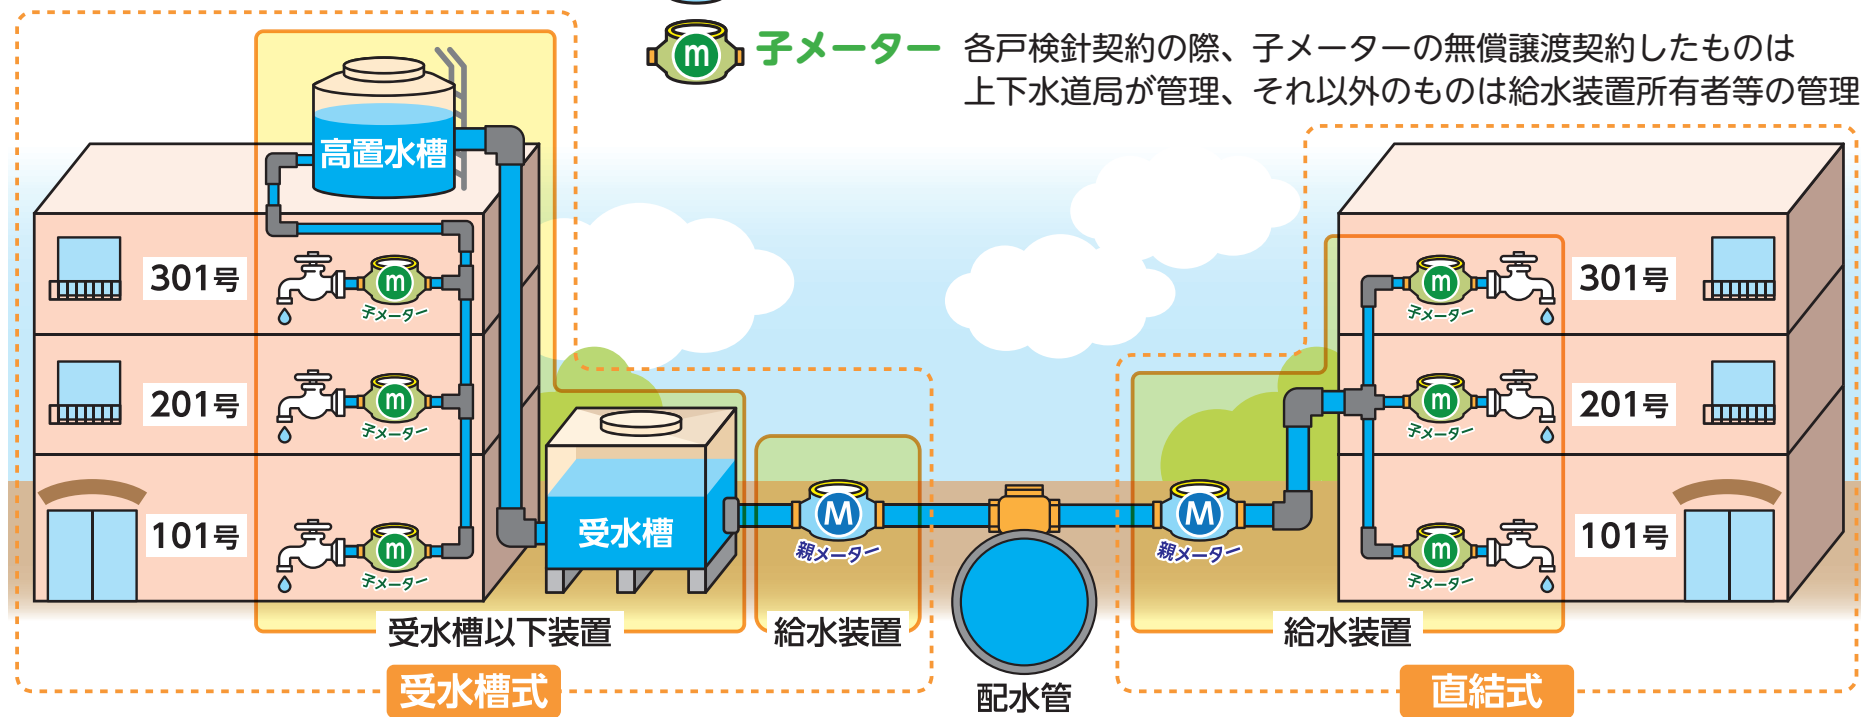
m 子メーター 各戸検針契約の際、子メーターの無償譲渡契約したものは上下水道局が管理、それ以外のものは給水装置所有者等の管理

高置水槽

301号
m
子メーター

201号
m
子メーター

101号
m
子メーター

受水槽

M
親メーター

M
親メーター

301号
m
子メーター

201号
m
子メーター

101号
m
子メーター

受水槽以下装置

給水装置

給水装置

受水槽式

配水管

直結式